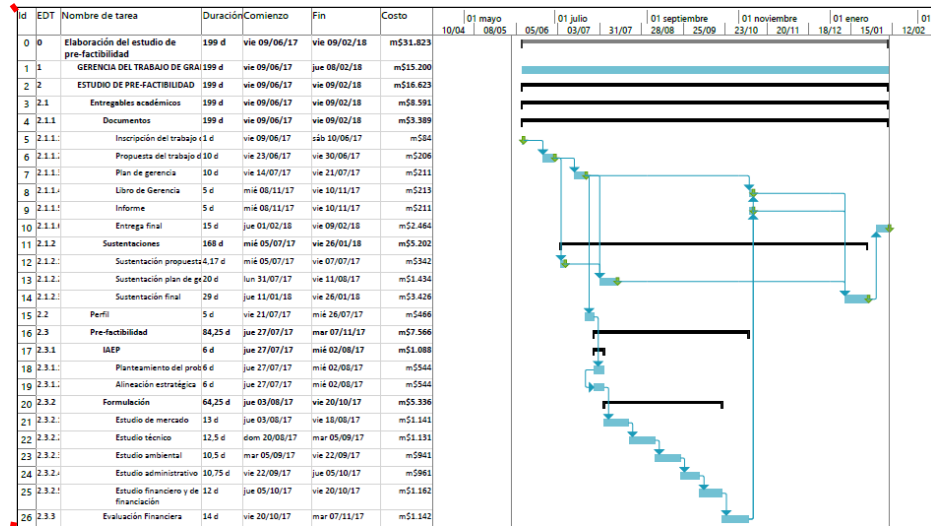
| Id | EDT | Nombre de tarea | Duración | Comienzo | Fin | Costo |
|---|---|---|---|---|---|---|
| 0 | 0 | Elaboración del estudio de pre-factibilidad | 199 d | vie 09/06/17 | vie 09/02/18 | m$31.823 |
| 1 | 1 | GERENCIA DEL TRABAJO DE GRA | 199 d | vie 09/06/17 | jue 08/02/18 | m$15.200 |
| 2 | 2 | ESTUDIO DE PRE-FACTIBILIDAD | 199 d | vie 09/06/17 | vie 09/02/18 | m$16.623 |
| 3 | 2.1 | Entregables académicos | 199 d | vie 09/06/17 | vie 09/02/18 | m$8.591 |
| 4 | 2.1.1 | Documentos | 199 d | vie 09/06/17 | vie 09/02/18 | m$3.389 |
| 5 | 2.1.1.1 | Inscripción del trabajo c | 1 d | vie 09/06/17 | sáb 10/06/17 | m$84 |
| 6 | 2.1.1.2 | Propuesta del trabajo d | 10 d | vie 23/06/17 | vie 30/06/17 | m$206 |
| 7 | 2.1.1.3 | Plan de gerencia | 10 d | vie 14/07/17 | vie 21/07/17 | m$211 |
| 8 | 2.1.1.4 | Libro de Gerencia | 5 d | mié 08/11/17 | vie 10/11/17 | m$213 |
| 9 | 2.1.1.5 | Informe | 5 d | mié 08/11/17 | vie 10/11/17 | m$211 |
| 10 | 2.1.1.6 | Entrega final | 15 d | jue 01/02/18 | vie 09/02/18 | m$2.464 |
| 11 | 2.1.2 | Sustentaciones | 168 d | mié 05/07/17 | vie 26/01/18 | m$5.202 |
| 12 | 2.1.2.1 | Sustentación propuesta | 4,17 d | mié 05/07/17 | vie 07/07/17 | m$342 |
| 13 | 2.1.2.2 | Sustentación plan de ge | 20 d | lun 31/07/17 | vie 11/08/17 | m$1.434 |
| 14 | 2.1.2.3 | Sustentación final | 29 d | jue 11/01/18 | vie 26/01/18 | m$3.426 |
| 15 | 2.2 | Perfil | 5 d | vie 21/07/17 | mié 26/07/17 | m$466 |
| 16 | 2.3 | Pre-factibilidad | 84,25 d | jue 27/07/17 | mar 07/11/17 | m$7.566 |
| 17 | 2.3.1 | IAEP | 6 d | jue 27/07/17 | mié 02/08/17 | m$1.088 |
| 18 | 2.3.1.1 | Planteamiento del prob | 6 d | jue 27/07/17 | mié 02/08/17 | m$544 |
| 19 | 2.3.1.2 | Alineación estratégica | 6 d | jue 27/07/17 | mié 02/08/17 | m$544 |
| 20 | 2.3.2 | Formulación | 64,25 d | jue 03/08/17 | vie 20/10/17 | m$5.336 |
| 21 | 2.3.2.1 | Estudio de mercado | 13 d | jue 03/08/17 | vie 18/08/17 | m$1.141 |
| 22 | 2.3.2.2 | Estudio técnico | 12,5 d | dom 20/08/17 | mar 05/09/17 | m$1.131 |
| 23 | 2.3.2.3 | Estudio ambiental | 10,5 d | mar 05/09/17 | vie 22/09/17 | m$941 |
| 24 | 2.3.2.4 | Estudio administrativo | 10,75 d | vie 22/09/17 | jue 05/10/17 | m$961 |
| 25 | 2.3.2.5 | Estudio financiero y de financiación | 12 d | jue 05/10/17 | vie 20/10/17 | m$1.162 |
| 26 | 2.3.3 | Evaluación Financiera | 14 d | vie 20/10/17 | mar 07/11/17 | m$1.142 |

01 mayo | 01 julio | 01 septiembre | 01 noviembre | 01 enero | 01
10/04 | 08/05 | 05/06 | 03/07 | 31/07 | 28/08 | 25/09 | 23/10 | 20/11 | 18/12 | 15/01 | 12/02